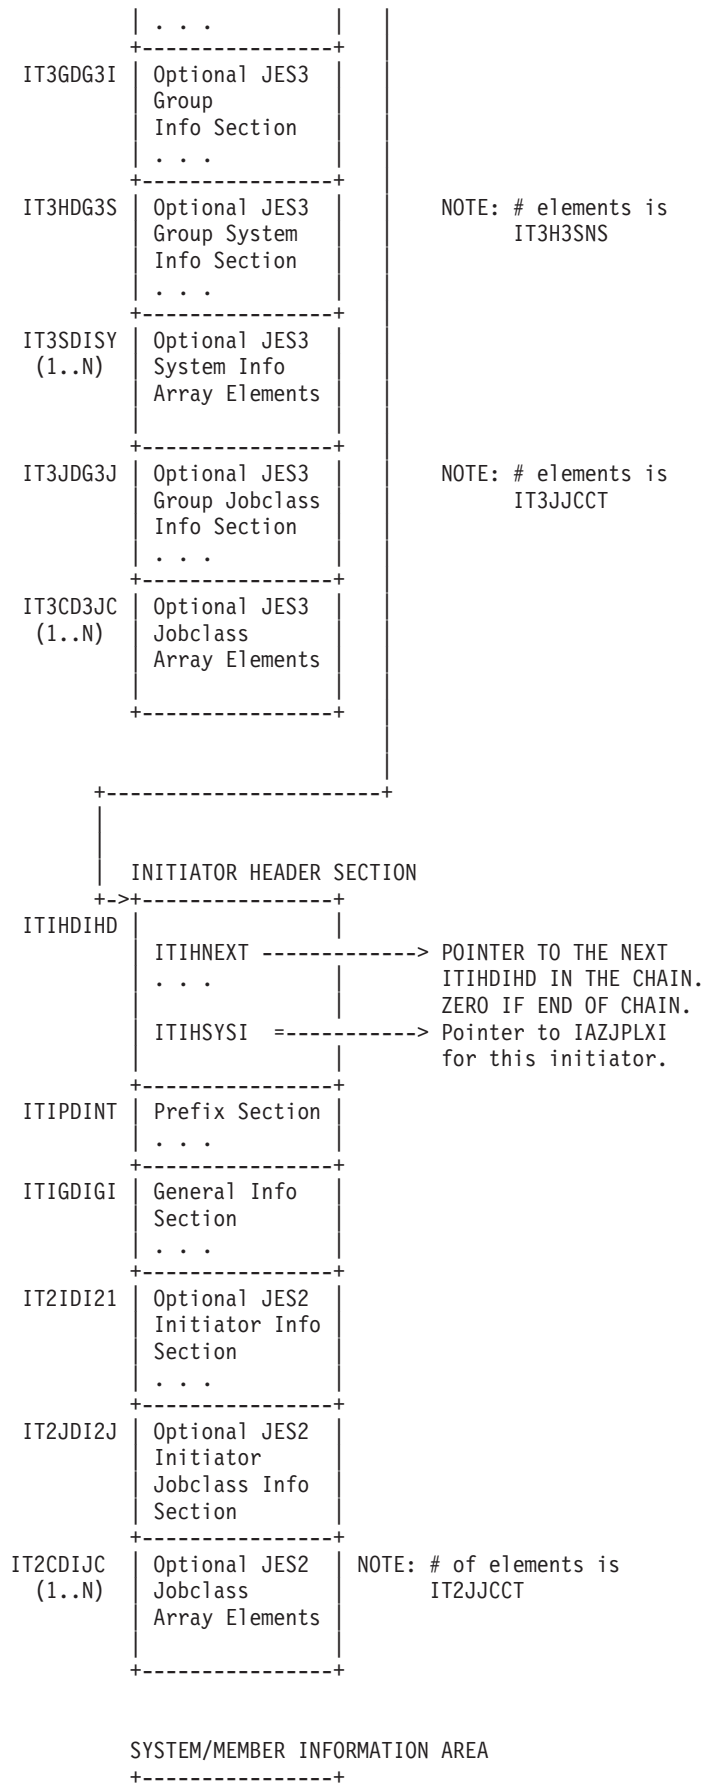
| . . . |
+----------------+
IT3GDG3I | Optional JES3 Group Info Section . . . |
+----------------+
IT3HDG3S | Optional JES3 Group System Info Section . . . |
+----------------+

NOTE: # elements is IT3H3SNS

IT3SDISY (1..N) | Optional JES3 System Info Array Elements |
+----------------+
IT3JDG3J | Optional JES3 Group Jobclass Info Section . . . |
+----------------+

NOTE: # elements is IT3JJCCT

IT3CD3JC (1..N) | Optional JES3 Jobclass Array Elements |
+----------------+

+-----------------------+

INITIATOR HEADER SECTION
+->+----------------+
ITIHDIHD |
ITIHNEXT -------------> POINTER TO THE NEXT ITIHDIHD IN THE CHAIN. ZERO IF END OF CHAIN.
. . .
ITIHSYSI =-----------> Pointer to IAZJPLXI for this initiator.
+----------------+
ITIPDINT | Prefix Section . . . |
+----------------+
ITIGDIGI | General Info Section . . . |
+----------------+
IT2IDI21 | Optional JES2 Initiator Info Section . . . |
+----------------+
IT2JDI2J | Optional JES2 Initiator Jobclass Info Section |
+----------------+
IT2CDIJC (1..N) | Optional JES2 Jobclass Array Elements | NOTE: # of elements is IT2JJCCT
+----------------+

SYSTEM/MEMBER INFORMATION AREA
+----------------+